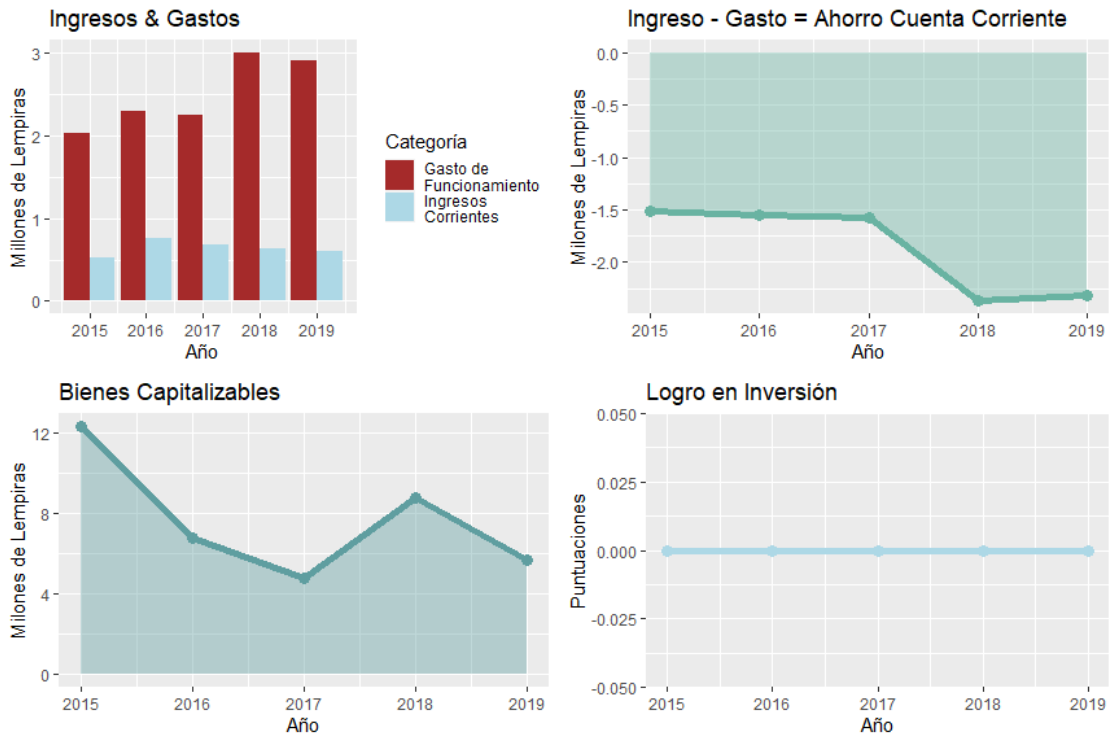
Ingresos & Gastos

Millones de Lempiras

3
2
1
0

2015 2016 2017 2018 2019
Año

Categoría
Gasto de Funcionamiento
Ingresos Corrientes

Ingreso - Gasto = Ahorro Cuenta Corriente

Milones de Lempiras

0.0
-0.5
-1.0
-1.5
-2.0

2015 2016 2017 2018 2019
Año

Bienes Capitalizables

Milones de Lempiras

12
8
4
0

2015 2016 2017 2018 2019
Año

Logro en Inversión

Puntuaciones

0.050
0.025
0.000
-0.025
-0.050

2015 2016 2017 2018 2019
Año